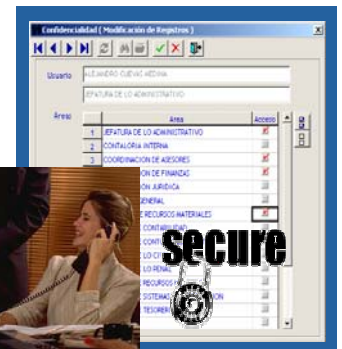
Confidencialidad ( Modificación de Registros )

Usuario
ALEJANDRO CUEVAS MEDINA
JEFATURA DE LO ADMINISTRATIVO

Areas

| | Area | Acceso |
|---|---|---|
| 1 | JEFATURA DE LO ADMINISTRATIVO | |
| 2 | CONTALORIA INTERNA | |
| 3 | COORDINACION DE ASESORES | |
| | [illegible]CION DE FINANZAS | |
| | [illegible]ON JURIDICA | |
| | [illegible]GENERAL | |
| | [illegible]E RECURSOS MATERIALES | |
| | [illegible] CONTABILIDAD | |
| | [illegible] CONT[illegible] | |
| | LO C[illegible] | |
| | LO PENAL | |
| | RECURSOS H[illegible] | |
| | SISTEMA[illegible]ON | |
| | TESORER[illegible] | |

Secure